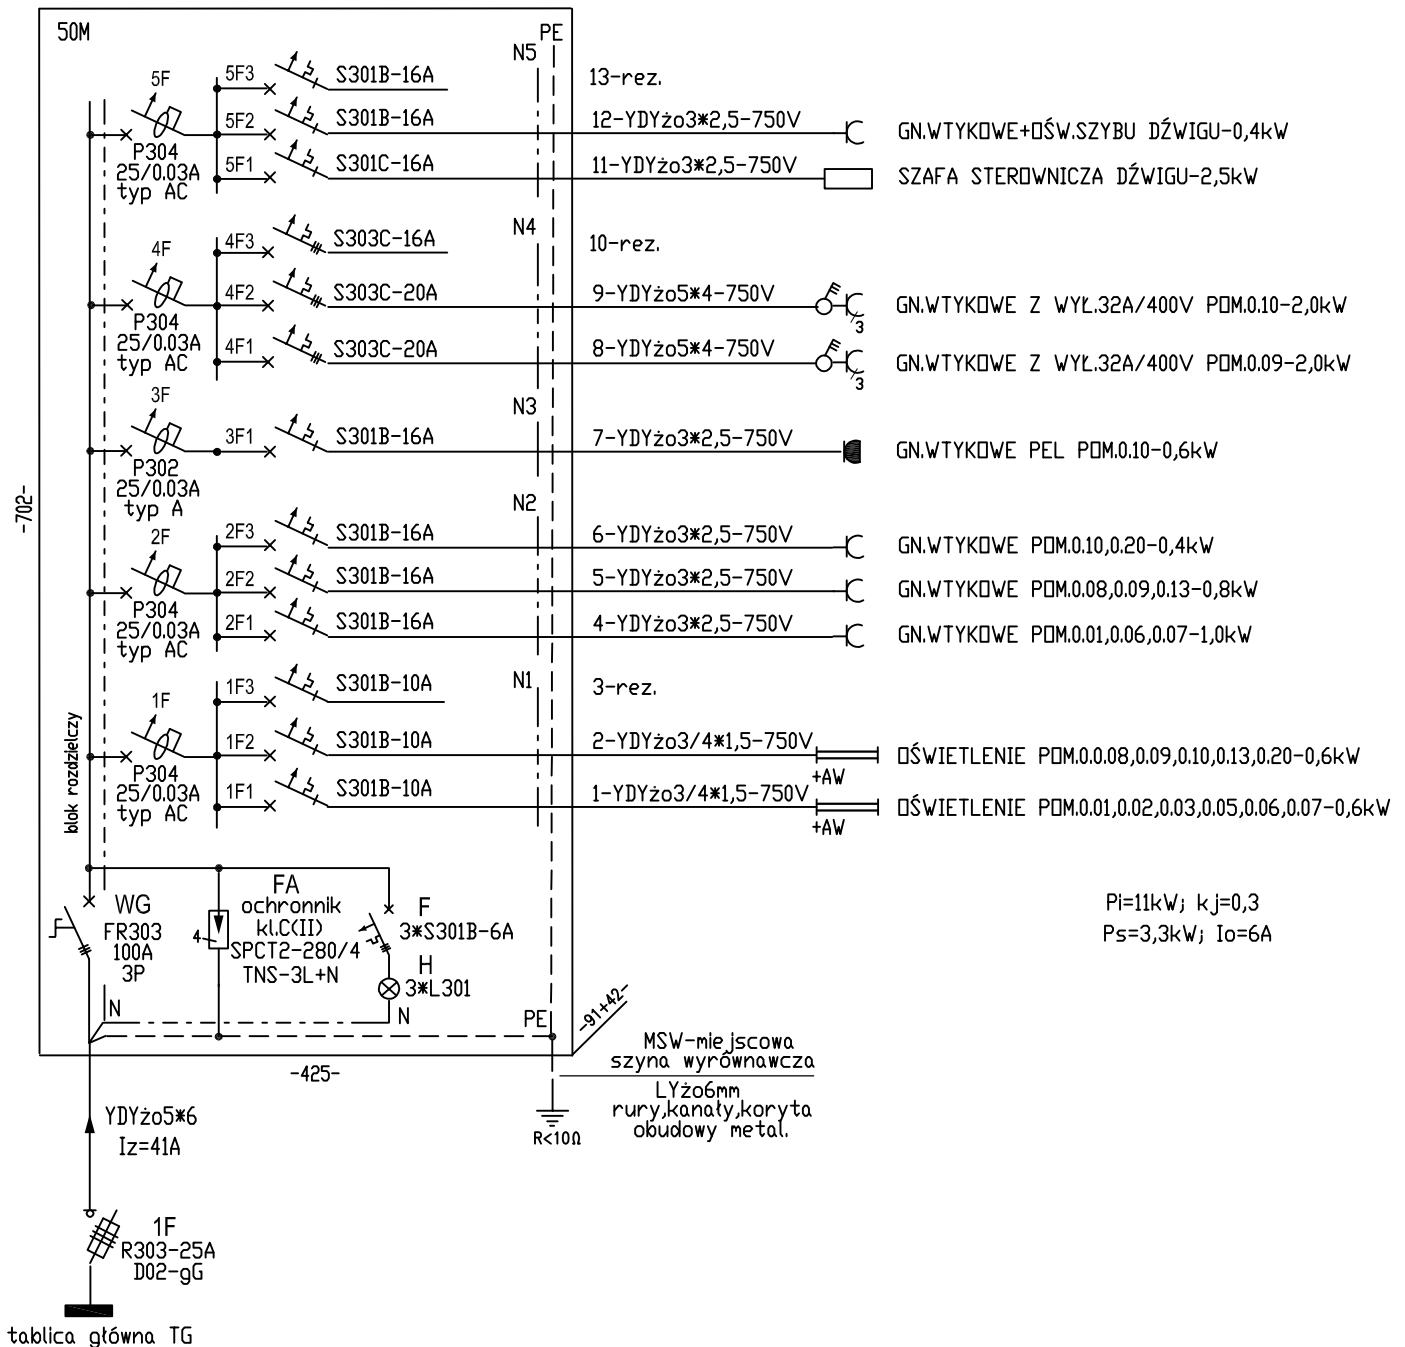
50M

PE

N5

5F

5F3 S301B-16A 13-rez.

5F2 S301B-16A 12-YDYżo3*2,5-750V GN.WTYKOWE+OŚW.SZYBU DŹWIGU-0,4kW

P304 25/0.03A typ AC

5F1 S301C-16A 11-YDYżo3*2,5-750V SZAFA STEROWNICZA DŹWIGU-2,5kW

N4

4F

4F3 S303C-16A 10-rez.

4F2 S303C-20A 9-YDYżo5*4-750V GN.WTYKOWE Z WYŁ.32A/400V POM.0.10-2,0kW

P304 25/0.03A typ AC

4F1 S303C-20A 8-YDYżo5*4-750V GN.WTYKOWE Z WYŁ.32A/400V POM.0.09-2,0kW

3 3

N3

3F

3F1 S301B-16A 7-YDYżo3*2,5-750V GN.WTYKOWE PEL POM.0.10-0,6kW

P302 25/0.03A typ A

-702-

N2

2F

2F3 S301B-16A 6-YDYżo3*2,5-750V GN.WTYKOWE POM.0.10,0.20-0,4kW

2F2 S301B-16A 5-YDYżo3*2,5-750V GN.WTYKOWE POM.0.08,0.09,0.13-0,8kW

P304 25/0.03A typ AC

2F1 S301B-16A 4-YDYżo3*2,5-750V GN.WTYKOWE POM.0.01,0.06,0.07-1,0kW

N1

1F

1F3 S301B-10A 3-rez.

1F2 S301B-10A 2-YDYżo3/4*1,5-750V OŚWIETLENIE POM.0.0.08,0.09,0.10,0.13,0.20-0,6kW

+AW

P304 25/0.03A typ AC

1F1 S301B-10A 1-YDYżo3/4*1,5-750V OŚWIETLENIE POM.0.01,0.02,0.03,0.05,0.06,0.07-0,6kW

+AW

blok rozdzielczy

WG FR303 100A 3P

FA ochronnik kl.C(II) SPCT2-280/4 TNS-3L+N

4

F 3*S301B-6A

H 3*L301

N

N

PE

-91+42-

Pi=11kW; kj=0,3
Ps=3,3kW; Io=6A

-425-

MSW-miejscowa szyna wyrównawcza

LYżo6mm rury,kanały,koryta obudowy metal.

R<10Ω

YDYżo5*6
Iz=41A

1F
R303-25A
D02-gG

tablica główna TG